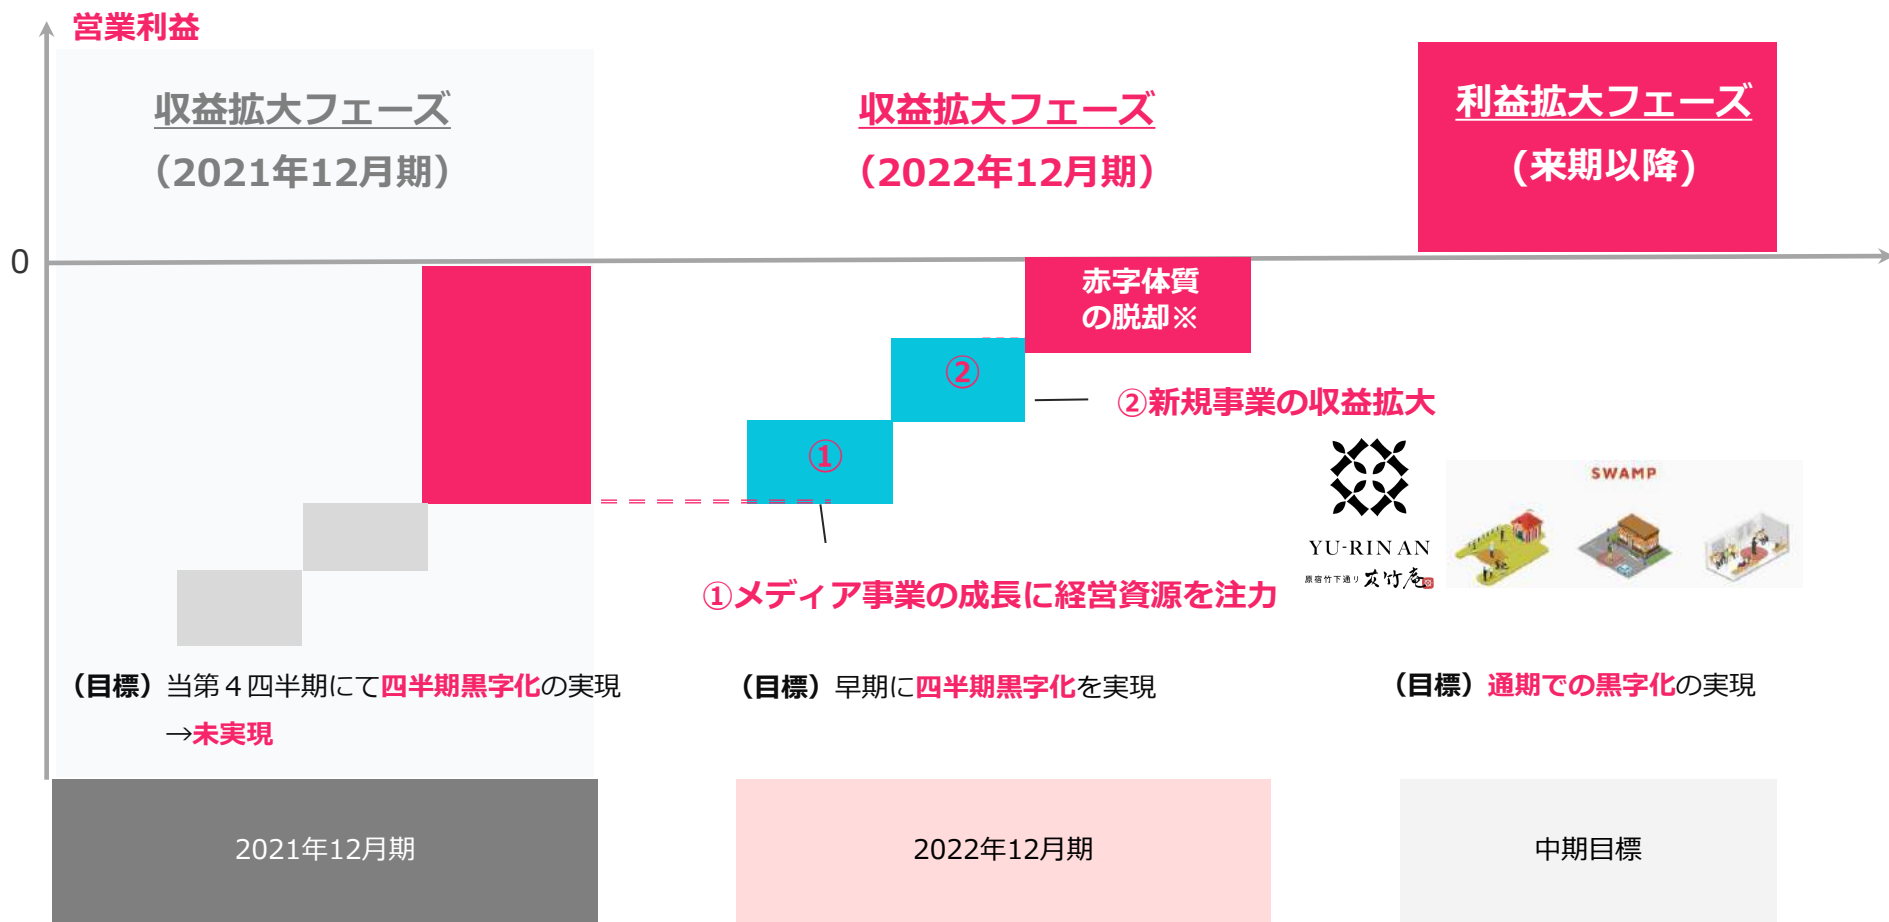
営業利益

収益拡大フェーズ
（2021年12月期）

収益拡大フェーズ
（2022年12月期）

利益拡大フェーズ
（来期以降）

0

赤字体質
の脱却※

②

①

②新規事業の収益拡大

YU-RIN AN
原宿竹下通り 友竹庵

SWAMP

①メディア事業の成長に経営資源を注力

（目標）当第４四半期にて四半期黒字化の実現
→未実現

（目標）早期に四半期黒字化を実現

（目標）通期での黒字化の実現

2021年12月期

2022年12月期

中期目標